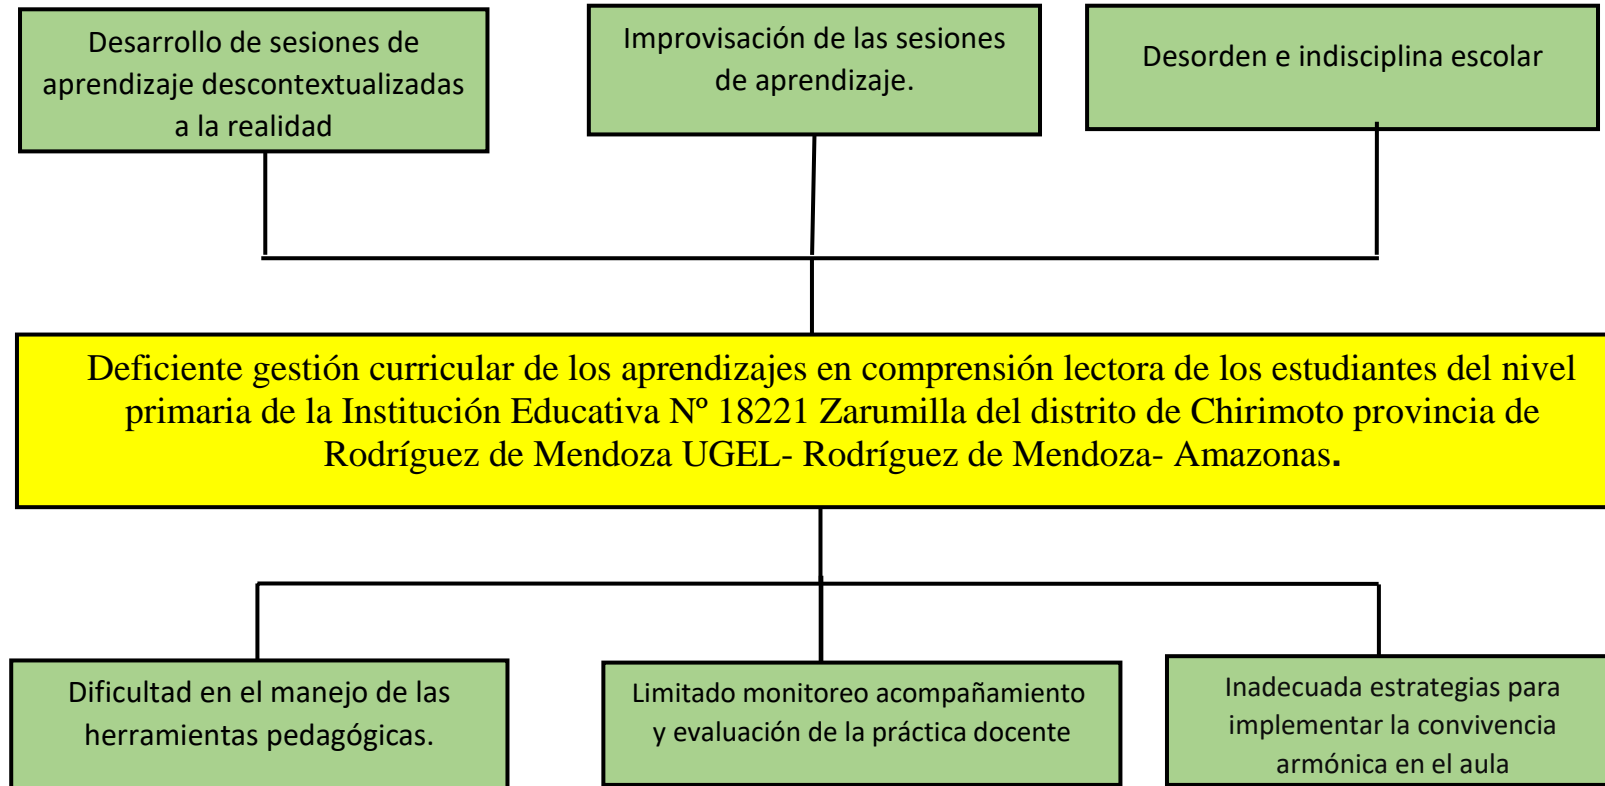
Desarrollo de sesiones de aprendizaje descontextualizadas a la realidad

Improvisación de las sesiones de aprendizaje.

Desorden e indisciplina escolar

Deficiente gestión curricular de los aprendizajes en comprensión lectora de los estudiantes del nivel primaria de la Institución Educativa Nº 18221 Zarumilla del distrito de Chirimoto provincia de Rodríguez de Mendoza UGEL- Rodríguez de Mendoza- Amazonas.

Dificultad en el manejo de las herramientas pedagógicas.

Limitado monitoreo acompañamiento y evaluación de la práctica docente

Inadecuada estrategias para implementar la convivencia armónica en el aula